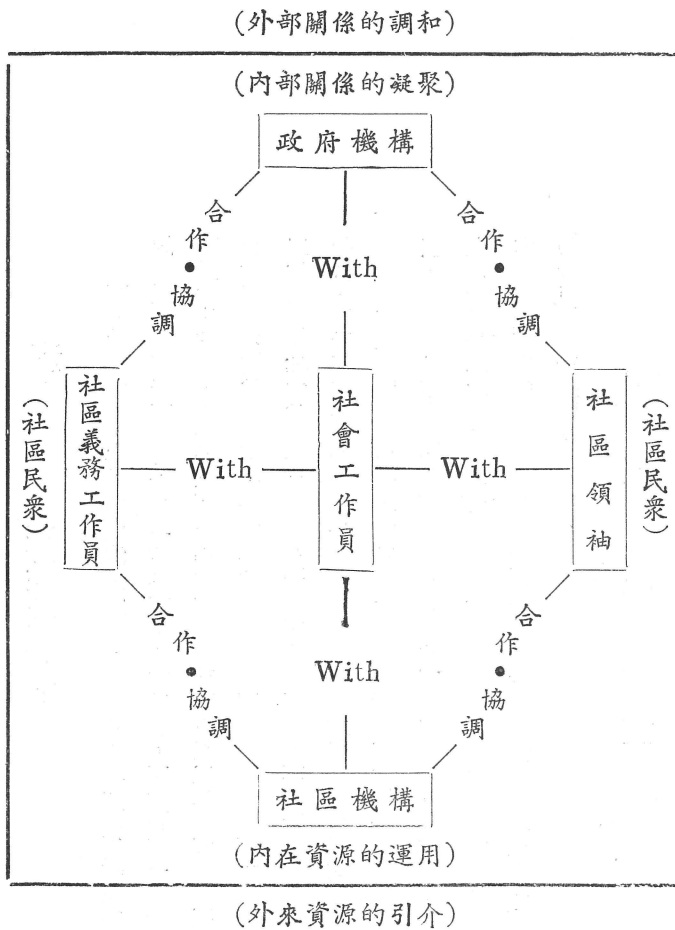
(外部關係的調和)

(內部關係的凝聚)

政府機構

合作・協調

合作・協調

With

(社區民衆)

社區義務工作員

With

社會工作員

With

社區領袖

(社區民衆)

合作・協調

合作・協調

With

社區機構

(內在資源的運用)

(外來資源的引介)